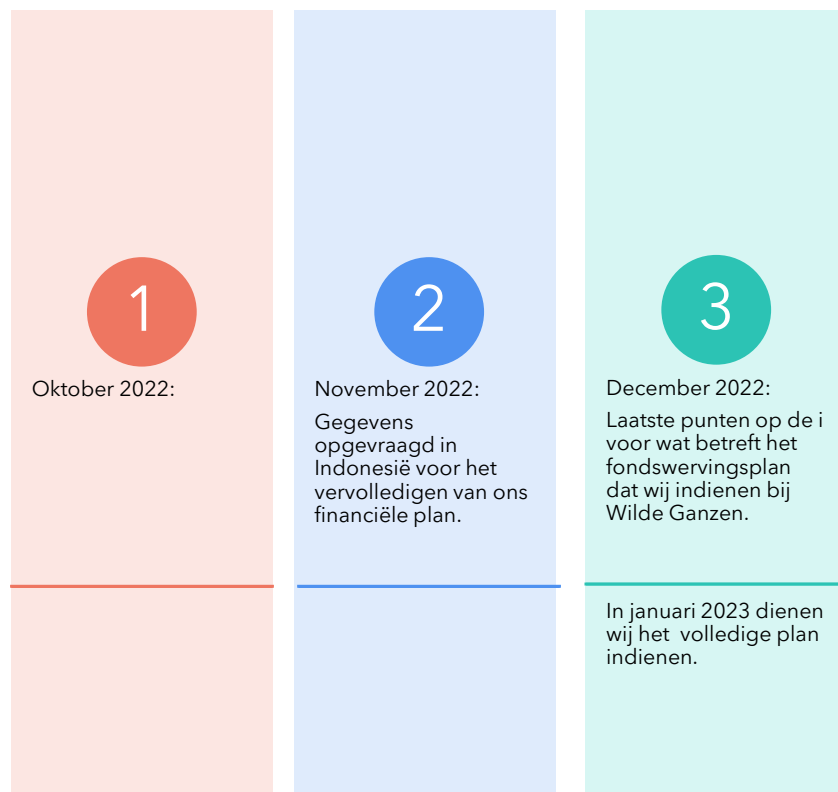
1

Oktober 2022:

2

November 2022:

Gegevens opgevraagd in Indonesië voor het vervolledigen van ons financiële plan.

3

December 2022:

Laatste punten op de i voor wat betreft het fondswervingsplan dat wij indienen bij Wilde Ganzen.

In januari 2023 dienen wij het volledige plan indienen.